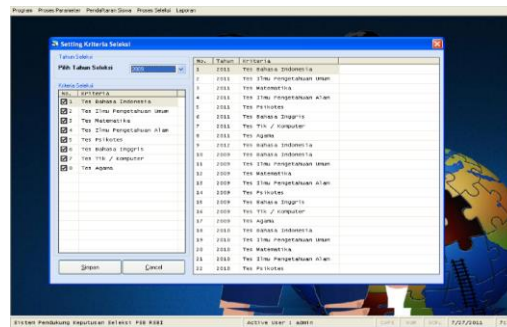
Program Proses Parameter Pendaftaran Siswa Proses Seleksi Laporan

Setting Kriteria Seleksi

Tahun Seleksi

Pilih Tahun Seleksi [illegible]

Kriteria Seleksi

| No. | Kriteria |
|---|---|
| 1 | Tes Bahasa Indonesia |
| 2 | Tes Ilmu Pengetahuan Umum |
| 3 | Tes Matematika |
| 4 | Tes Ilmu Pengetahuan Alam |
| 5 | Tes Psikotes |
| 6 | Tes Bahasa Inggris |
| 7 | Tes TIK / Komputer |
| 8 | Tes Agama |

Simpan Cancel

| No. | Tahun | Kriteria |
|---|---|---|
| 1 | 2011 | Tes Bahasa Indonesia |
| 2 | 2011 | Tes Ilmu Pengetahuan Umum |
| 3 | 2011 | Tes Matematika |
| 4 | 2011 | Tes Ilmu Pengetahuan Alam |
| 5 | 2011 | Tes Psikotes |
| 6 | 2011 | Tes Bahasa Inggris |
| 7 | 2011 | Tes TIK / Komputer |
| 8 | 2011 | Tes Agama |
| 9 | 2012 | Tes Bahasa Indonesia |
| 10 | 2009 | Tes Bahasa Indonesia |
| 11 | 2009 | Tes Ilmu Pengetahuan Umum |
| 12 | 2009 | Tes Matematika |
| 13 | 2009 | Tes Ilmu Pengetahuan Alam |
| 14 | 2009 | Tes Psikotes |
| 15 | 2009 | Tes Bahasa Inggris |
| 16 | 2009 | Tes TIK / Komputer |
| 17 | 2009 | Tes Agama |
| 18 | 2010 | Tes Bahasa Indonesia |
| 19 | 2010 | Tes Ilmu Pengetahuan Umum |
| 20 | 2010 | Tes Matematika |
| 21 | 2010 | Tes Ilmu Pengetahuan Alam |
| 22 | 2010 | Tes Psikotes |

Sistem Pendukung Keputusan Seleksi PSB RSBI Active User : admin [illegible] 7/27/2011